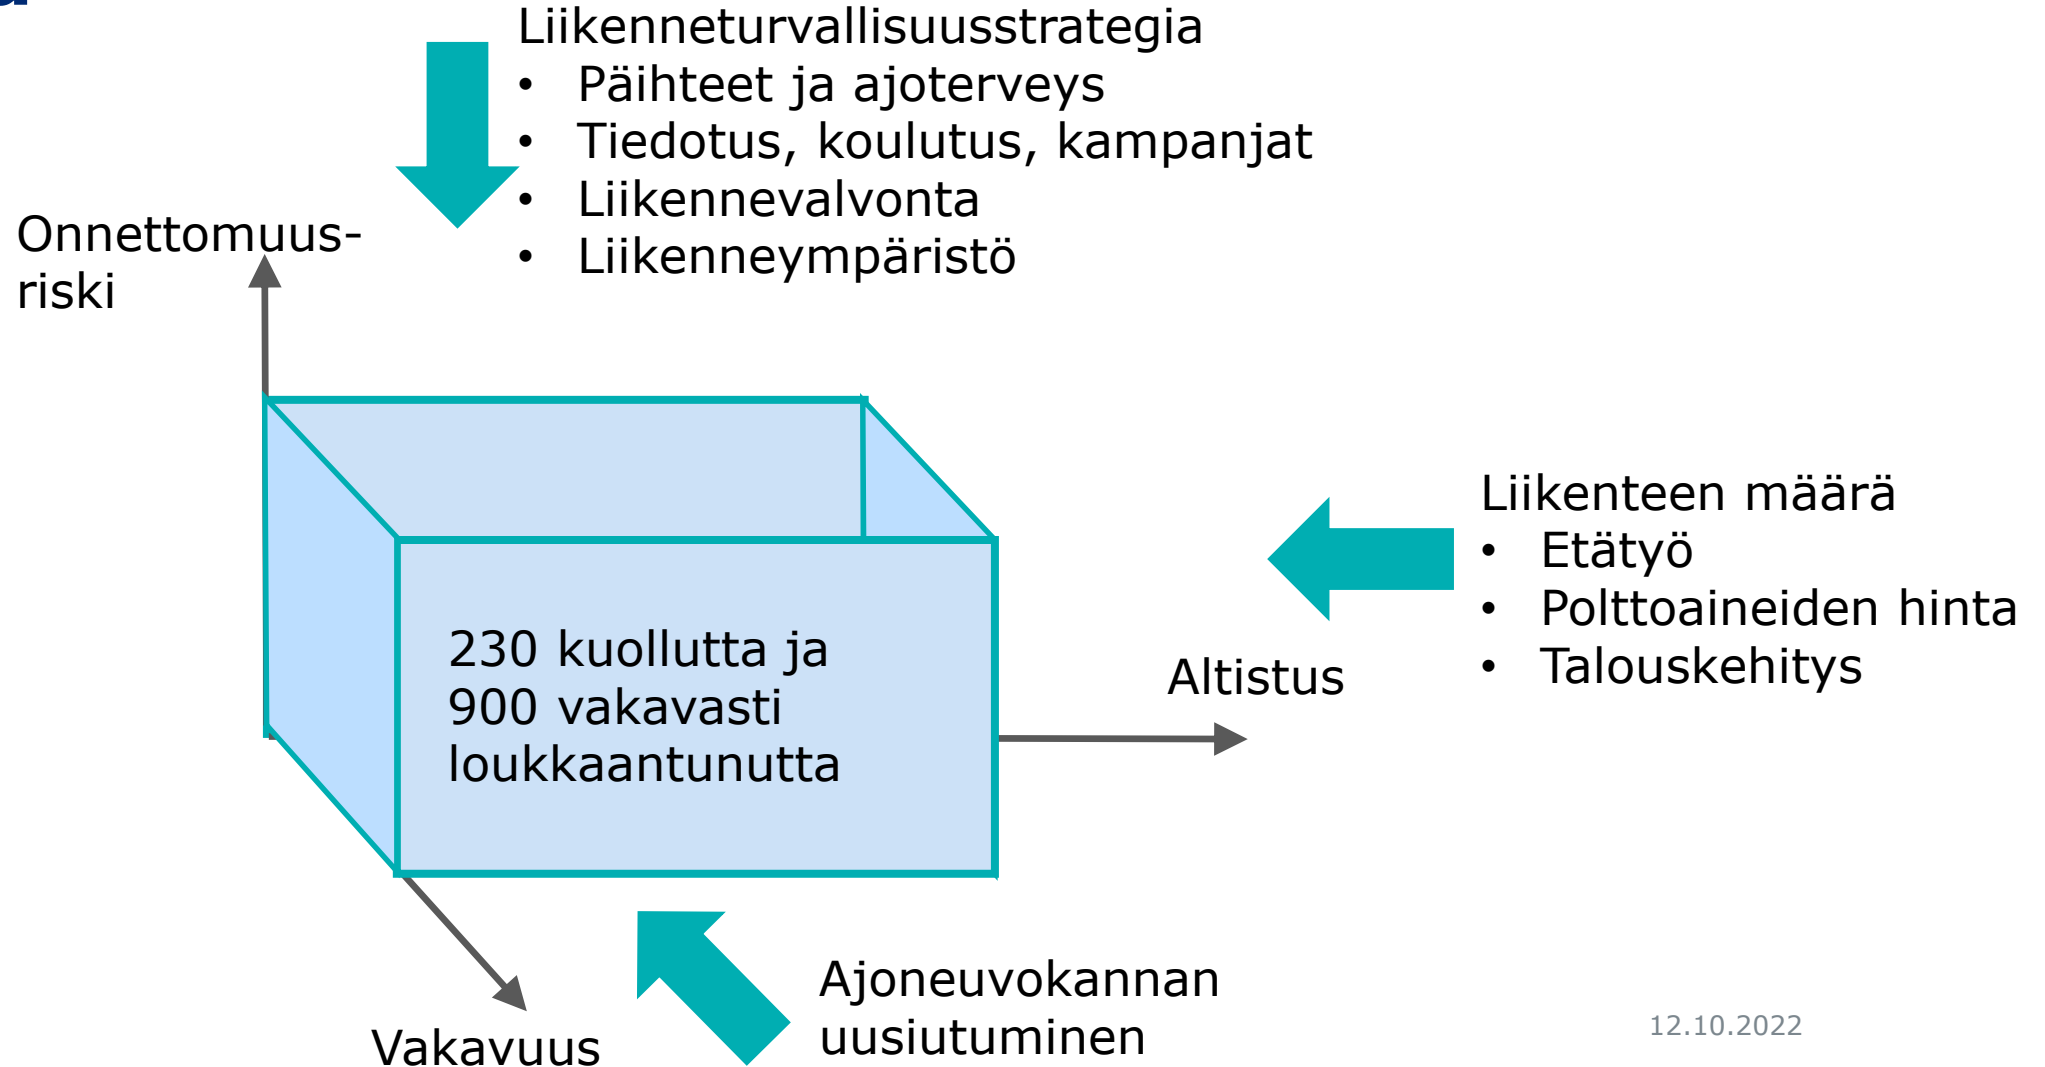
Liikenneturvallisuusstrategia
- Päihteet ja ajoterveys
- Tiedotus, koulutus, kampanjat
- Liikennevalvonta
- Liikenneympäristö

Onnettomuus-riski

230 kuollutta ja 900 vakavasti loukkaantunutta

Altistus

Liikenteen määrä
- Etätyö
- Polttoaineiden hinta
- Talouskehitys

Vakavuus

Ajoneuvokannan uusiutuminen

12.10.2022